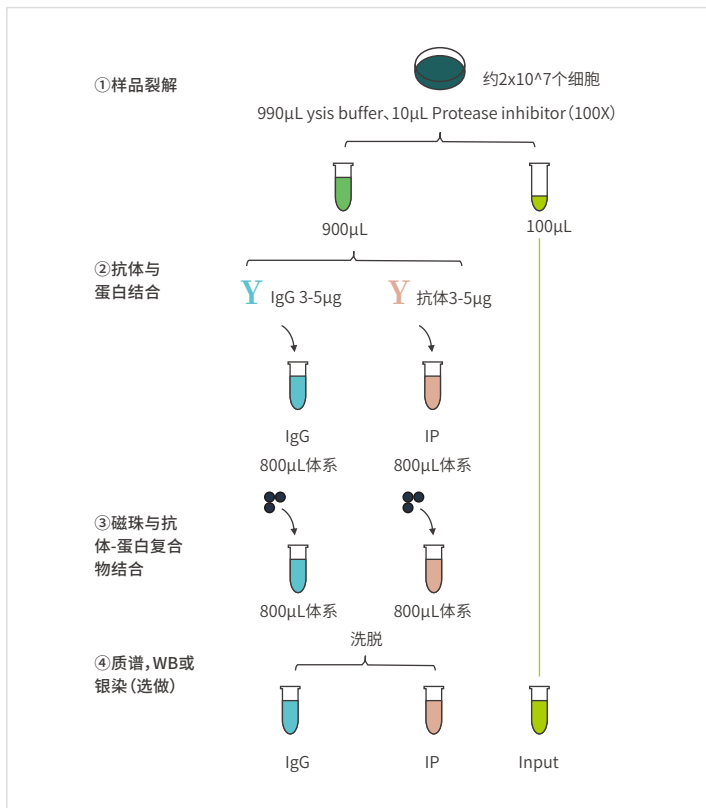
①样品裂解

约2x10^7个细胞

990μL ysis buffer、10μL Protease inhibitor（100X）

900μL

100μL

②抗体与蛋白结合

Y IgG 3-5μg

Y 抗体3-5μg

IgG
800μL体系

IP
800μL体系

③磁珠与抗体-蛋白复合物结合

800μL体系

800μL体系

洗脱

④质谱，WB或银染（选做）

IgG

IP

Input